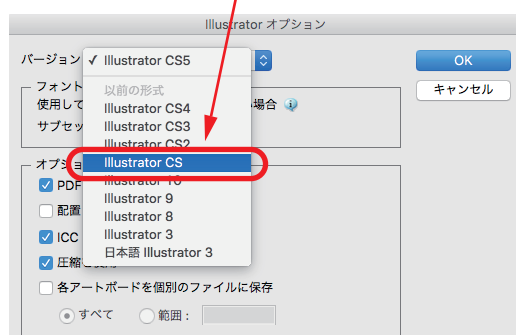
Illustrator オプション

バージョン

✓ Illustrator CS5

以前の形式

Illustrator CS4

Illustrator CS3

Illustrator CS2

Illustrator CS

Illustrator 10

Illustrator 9

Illustrator 8

Illustrator 3

日本語 Illustrator 3

OK

キャンセル

フォント

使用して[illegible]場合

サブセッ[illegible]

オプショ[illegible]

PDF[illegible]

配置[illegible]

ICC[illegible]

圧縮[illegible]

各アートボードを個別のファイルに保存

すべて

範囲：